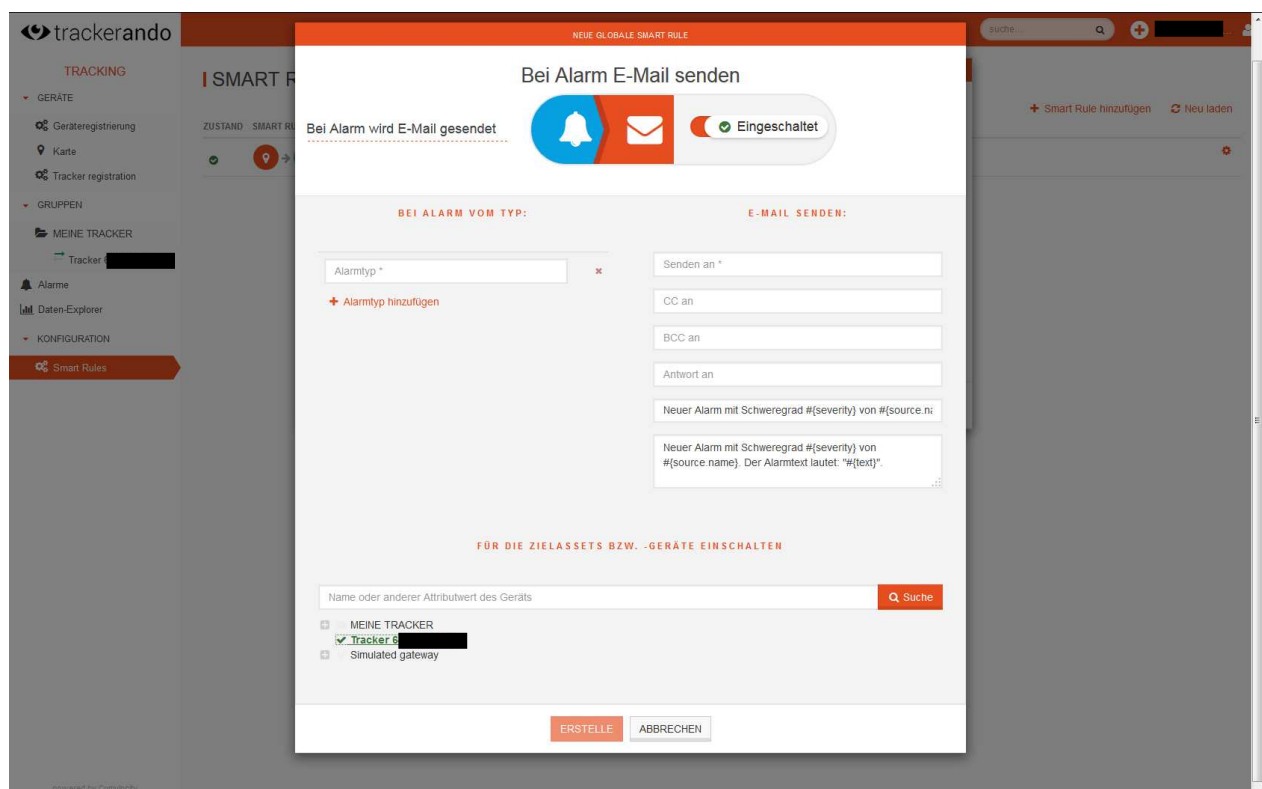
trackerando

suche...

TRACKING
GERÄTE
Geräteregistrierung
Karte
Tracker registration
GRUPPEN
MEINE TRACKER
Tracker 6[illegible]
Alarme
Daten-Explorer
KONFIGURATION
Smart Rules

SMART R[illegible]

ZUSTAND SMART R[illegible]

Smart Rule hinzufügen
Neu laden

NEUE GLOBALE SMART RULE

Bei Alarm E-Mail senden

Bei Alarm wird E-Mail gesendet

Eingeschaltet

BEI ALARM VOM TYP:

E-MAIL SENDEN:

Alarmtyp *

Alarmtyp hinzufügen

Senden an *

CC an

BCC an

Antwort an

Neuer Alarm mit Schweregrad #{severity} von #{source.na

Neuer Alarm mit Schweregrad #{severity} von #{source.name}. Der Alarmtext lautet: "#{text}".

FÜR DIE ZIELASSETS BZW. -GERÄTE EINSCHALTEN

Name oder anderer Attributwert des Geräts

Suche

MEINE TRACKER
Tracker 6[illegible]
Simulated gateway

ERSTELLE
ABBRECHEN

powered by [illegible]